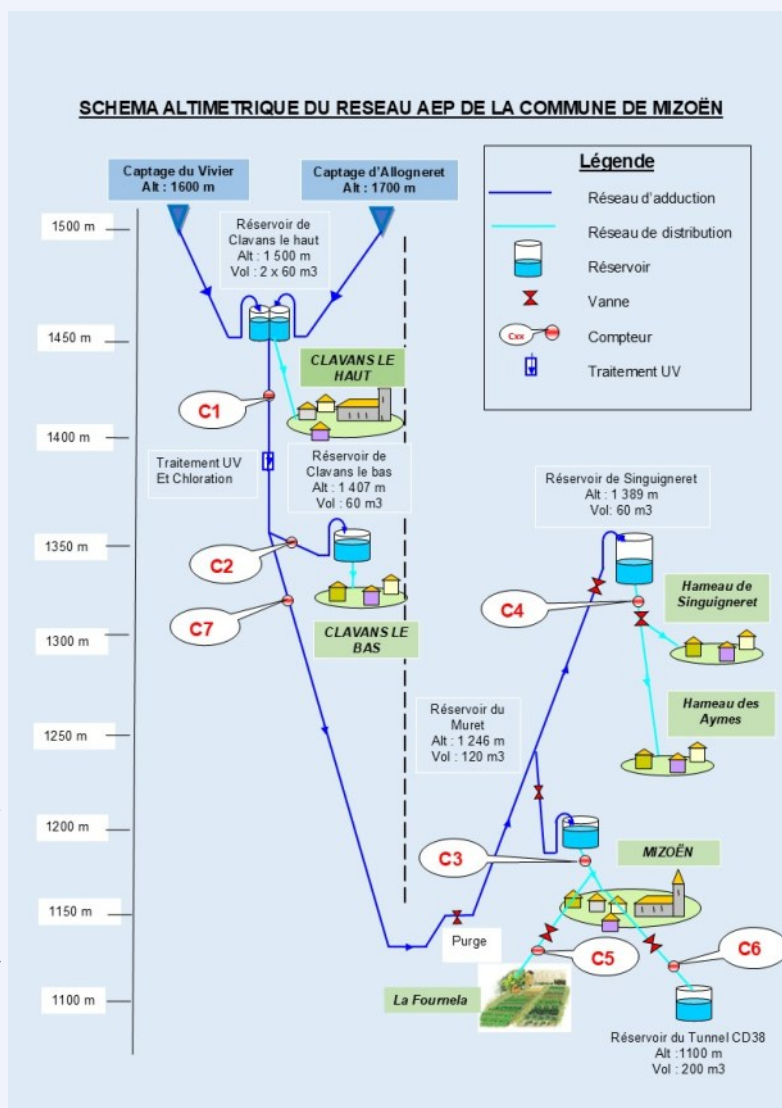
SCHEMA ALTIMETRIQUE DU RESEAU AEP DE LA COMMUNE DE MIZOËN

Captage du Vivier
Alt : 1600 m

Captage d'Allogneret
Alt : 1700 m

Légende
Réseau d'adduction
Réseau de distribution
Réservoir
Vanne
Cxx Compteur
Traitement UV

1500 m
1450 m
1400 m
1350 m
1300 m
1250 m
1200 m
1150 m
1100 m

Réservoir de Clavans le haut
Alt : 1 500 m
Vol : 2 x 60 m3

CLAVANS LE HAUT

C1

Traitement UV Et Chloration

Réservoir de Clavans le bas
Alt : 1 407 m
Vol : 60 m3

C2

C7

CLAVANS LE BAS

Réservoir de Singuigneret
Alt : 1 389 m
Vol: 60 m3

C4

Hameau de Singuigneret

Hameau des Aymes

Réservoir du Muret
Alt : 1 246 m
Vol : 120 m3

C3

MIZOËN

Purge

C5

C6

La Fournela

Réservoir du Tunnel CD38
Alt :1100 m
Vol : 200 m3